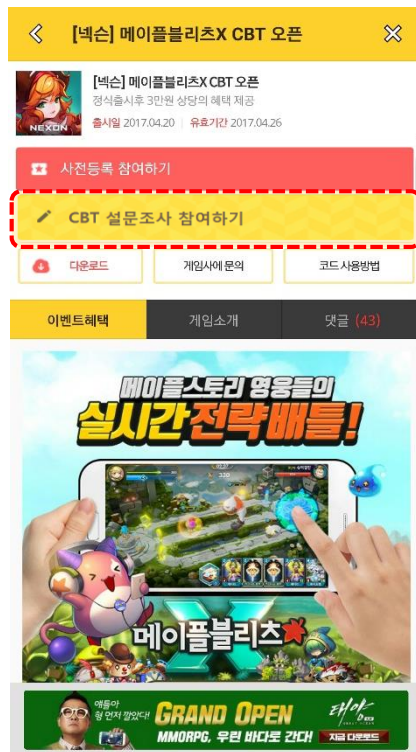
[넥슨] 메이플블리츠X CBT 오픈

NEXON

[넥슨] 메이플블리츠X CBT 오픈
정식출시후 3만원 상당의 혜택 제공
출시일 2017.04.20 | 유효기간 2017.04.26

사전등록 참여하기

CBT 설문조사 참여하기

다운로드 | 게임사에 문의 | 코드 사용방법

이벤트혜택 | 게임소개 | 댓글 (43)

메이플스토리 영웅들의
실시간 전략배틀!

메이플블리츠X

애들아 형 먼저 왔었다!
GRAND OPEN
MMORPG, 우린 바다로 간다
지금 다운로드